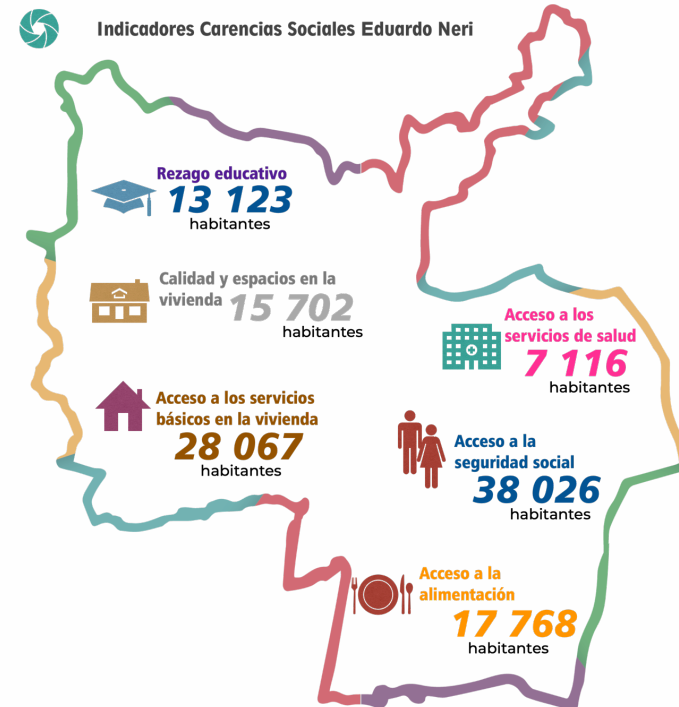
Indicadores Carencias Sociales Eduardo Neri

Rezago educativo
13 123
habitantes

Calidad y espacios en la vivienda
15 702
habitantes

Acceso a los servicios de salud
7 116
habitantes

Acceso a los servicios básicos en la vivienda
28 067
habitantes

Acceso a la seguridad social
38 026
habitantes

Acceso a la alimentación
17 768
habitantes